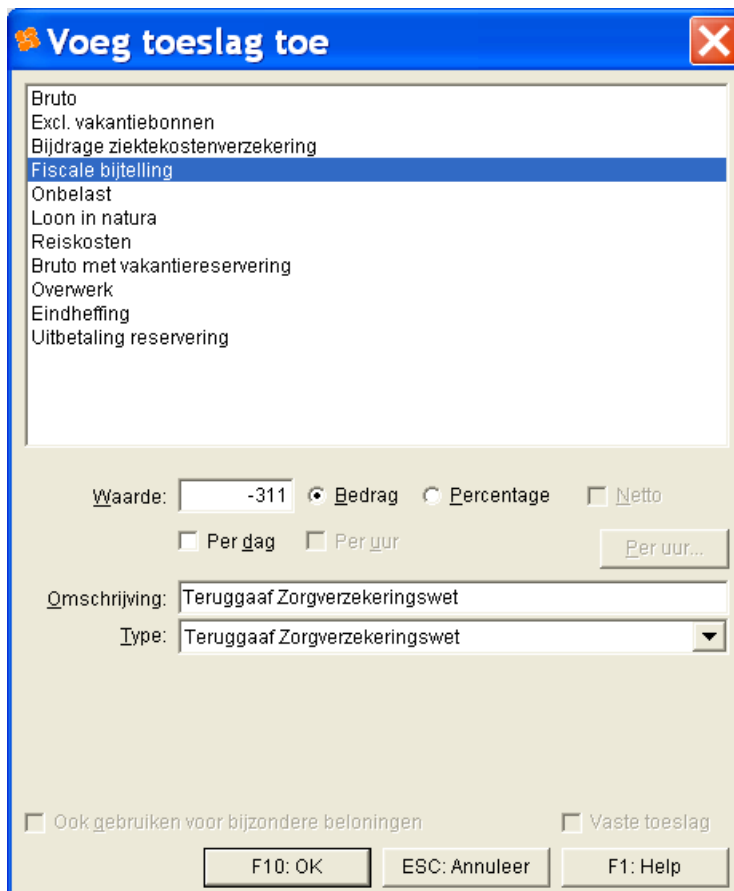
Voeg toeslag toe

Bruto
Excl. vakantiebonnen
Bijdrage ziektekostenverzekering
Fiscale bijtelling
Onbelast
Loon in natura
Reiskosten
Bruto met vakantiereservering
Overwerk
Eindheffing
Uitbetaling reservering

Waarde: -311 Bedrag Percentage Netto

Per dag Per uur Per uur...

Omschrijving: Teruggaaf Zorgverzekeringswet
Type: Teruggaaf Zorgverzekeringswet

Ook gebruiken voor bijzondere beloningen Vaste toeslag

F10: OK ESC: Annuleer F1: Help